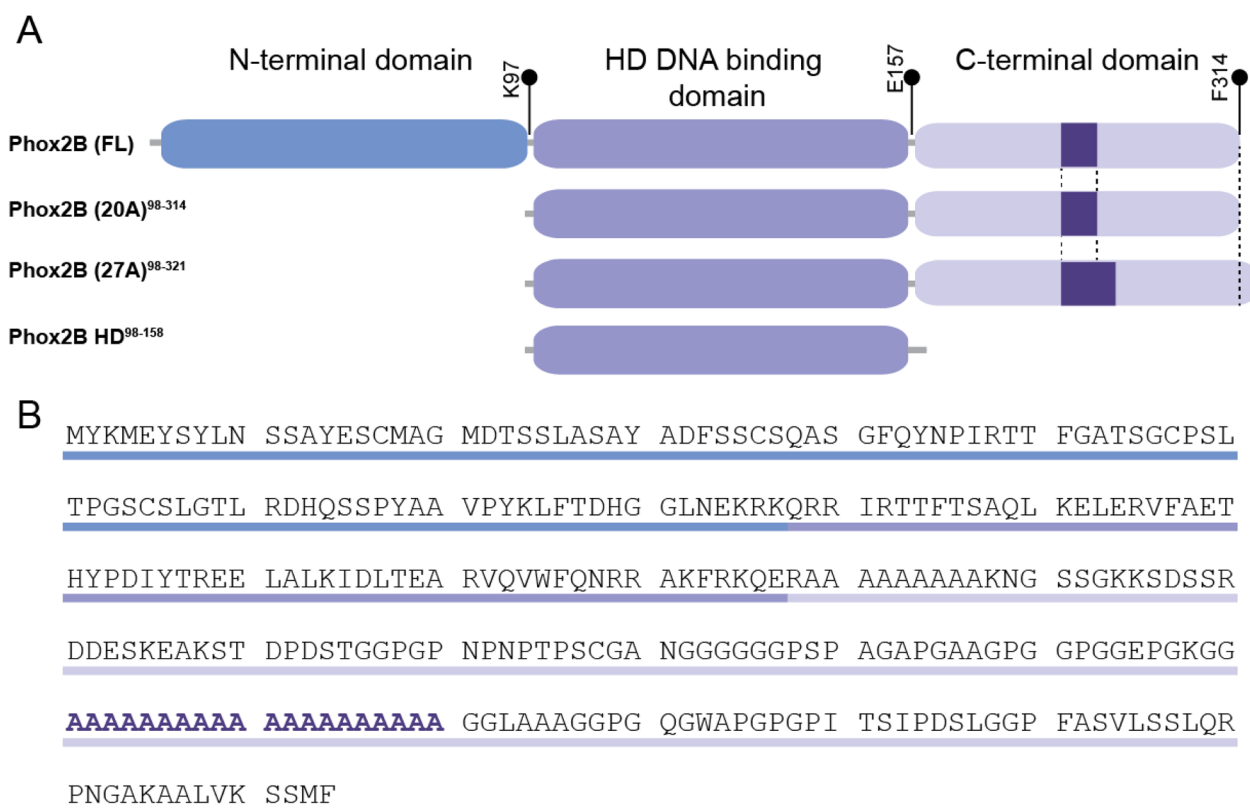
A

N-terminal domain

K97

HD DNA binding domain

E157

C-terminal domain

F314

Phox2B (FL)

Phox2B (20A)$^{98\text{-}314}$

Phox2B (27A)$^{98\text{-}321}$

Phox2B HD$^{98\text{-}158}$

B

MYKMEYSYLN SSAYESCMAG MDTSSLASAY ADFSSCSQAS GFQYNPIRTT FGATSGCPSL

TPGSCSLGTL RDHQSSPYAA VPYKLFTDHG GLNEKRKQRR IRTTFTSAQL KELERVFAET

HYPDIYTREE LALKIDLTEA RVQVWFQNRR AKFRKQERAA AAAAAAAKNG SSGKKSDSSR

DDESKEAKST DPDSTGGPGP NPNPTPSCGA NGGGGGGPSP AGAPGAAGPG GPGGEPGKGG

AAAAAAAAAA AAAAAAAAAA GGLAAAGGPG QGWAPGPGPI TSIPDSLGGP FASVLSSLQR

PNGAKAALVK SSMF